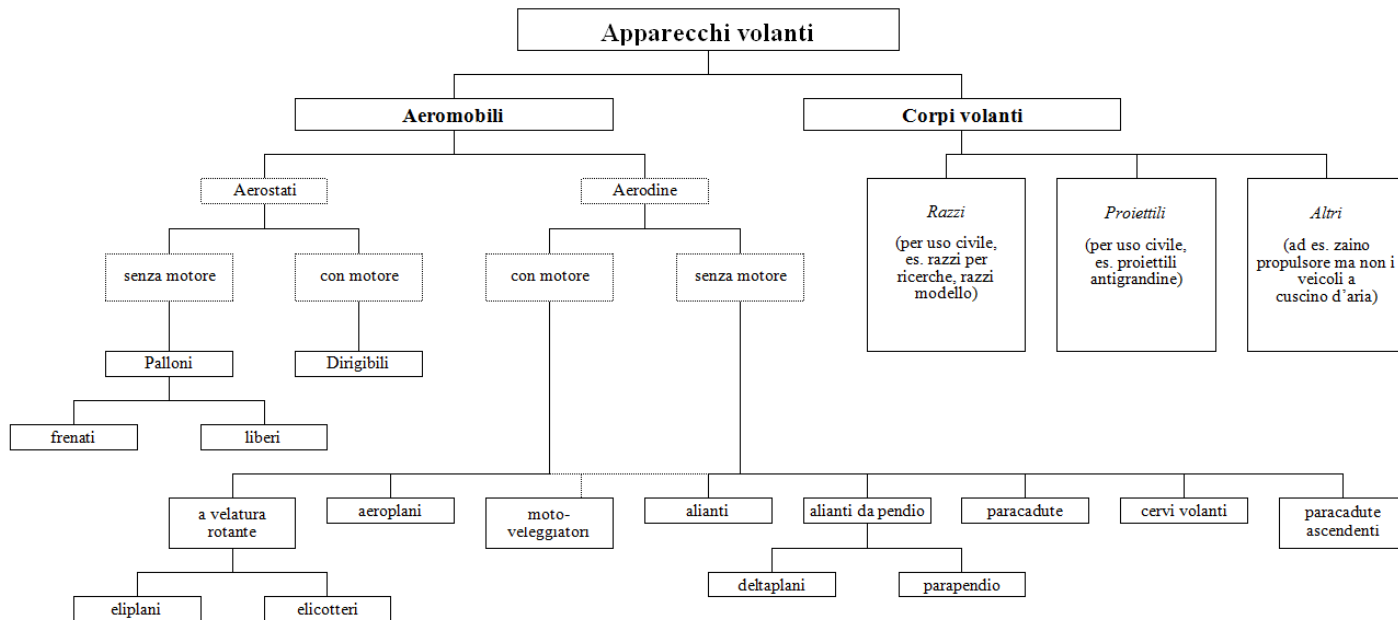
Apparecchi volanti

Aeromobili

Corpi volanti

Aerostati

Aerodine

Razzi
(per uso civile, es. razzi per ricerche, razzi modello)

Proiettili
(per uso civile, es. proiettili antigrandine)

Altri
(ad es. zaino propulsore ma non i veicoli a cuscino d'aria)

senza motore

con motore

con motore

senza motore

Palloni

Dirigibili

frenati

liberi

a velatura rotante

aeroplani

moto-veleggiatori

alianti

alianti da pendio

paracadute

cervi volanti

paracadute ascendenti

eliplani

elicotteri

deltaplani

parapendio